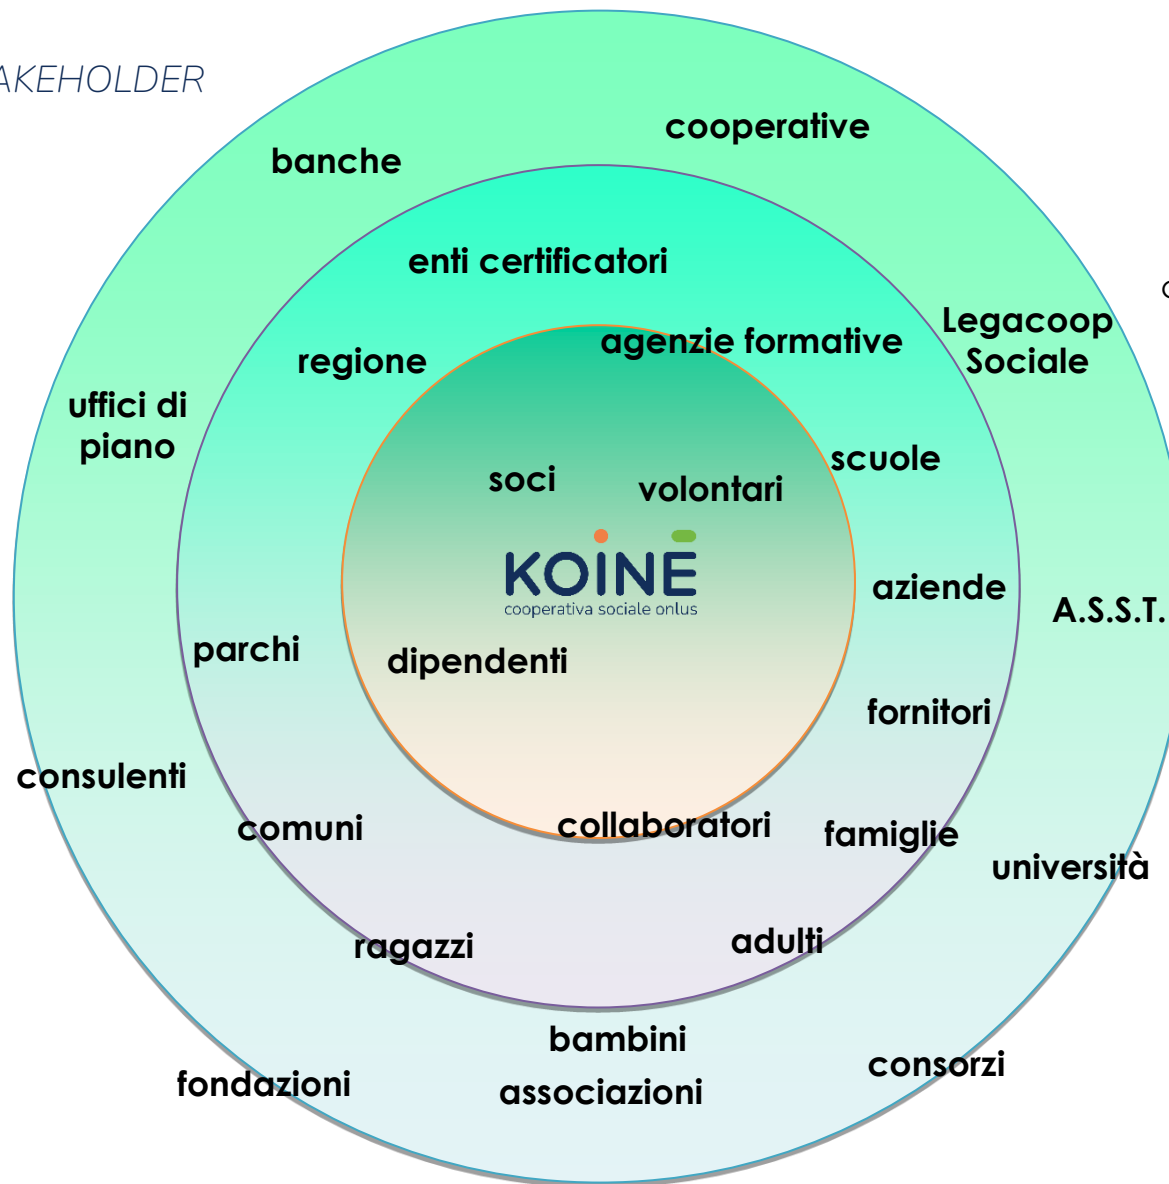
AKEHOLDER

cooperative

banche

enti certificatori

Legacoop Sociale

regione

agenzie formative

uffici di piano

scuole

soci

volontari

KOINE
cooperativa sociale onlus

aziende

A.S.S.T.

parchi

dipendenti

fornitori

consulenti

comuni

collaboratori

famiglie

università

ragazzi

adulti

bambini

associazioni

fondazioni

consorzi